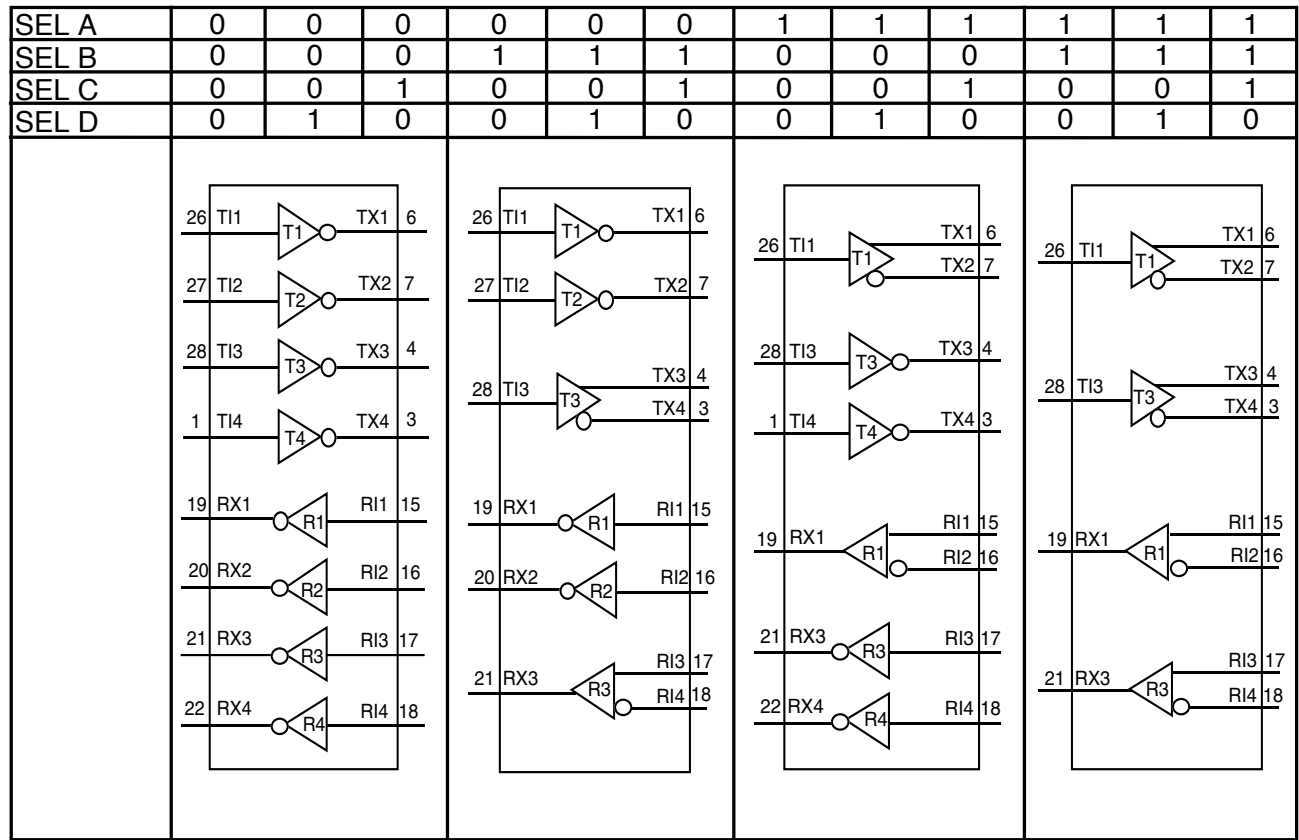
| SEL A | 0 | 0 | 0 | 0 | 0 | 0 | 1 | 1 | 1 | 1 | 1 | 1 |
|---|---|---|---|---|---|---|---|---|---|---|---|---|
| SEL B | 0 | 0 | 0 | 1 | 1 | 1 | 0 | 0 | 0 | 1 | 1 | 1 |
| SEL C | 0 | 0 | 1 | 0 | 0 | 1 | 0 | 0 | 1 | 0 | 0 | 1 |
| SEL D | 0 | 1 | 0 | 0 | 1 | 0 | 0 | 1 | 0 | 0 | 1 | 0 |

26 TI1 T1 TX1 6
27 TI2 T2 TX2 7
28 TI3 T3 TX3 4
1 TI4 T4 TX4 3
19 RX1 R1 RI1 15
20 RX2 R2 RI2 16
21 RX3 R3 RI3 17
22 RX4 R4 RI4 18

26 TI1 T1 TX1 6
27 TI2 T2 TX2 7
28 TI3 T3 TX3 4 TX4 3
19 RX1 R1 RI1 15
20 RX2 R2 RI2 16
21 RX3 R3 RI3 17 RI4 18

26 TI1 T1 TX1 6 TX2 7
28 TI3 T3 TX3 4
1 TI4 T4 TX4 3
19 RX1 R1 RI1 15 RI2 16
21 RX3 R3 RI3 17
22 RX4 R4 RI4 18

26 TI1 T1 TX1 6 TX2 7
28 TI3 T3 TX3 4 TX4 3
19 RX1 R1 RI1 15 RI2 16
21 RX3 R3 RI3 17 RI4 18